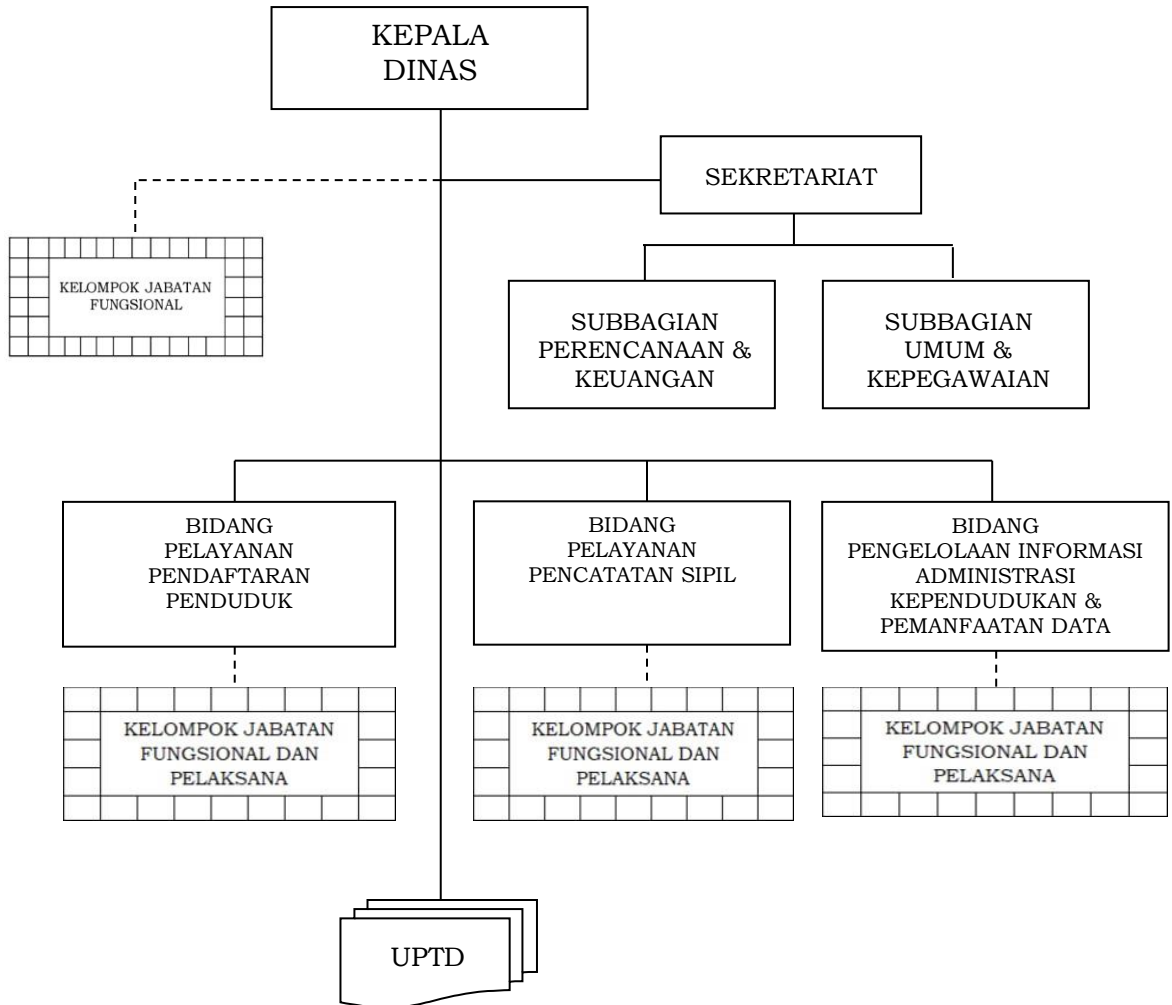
KEPALA DINAS

SEKRETARIAT

KELOMPOK JABATAN FUNGSIONAL

SUBBAGIAN PERENCANAAN & KEUANGAN

SUBBAGIAN UMUM & KEPEGAWAIAN

BIDANG PELAYANAN PENDAFTARAN PENDUDUK

BIDANG PELAYANAN PENCATATAN SIPIL

BIDANG PENGELOLAAN INFORMASI ADMINISTRASI KEPENDUDUKAN & PEMANFAATAN DATA

KELOMPOK JABATAN FUNGSIONAL DAN PELAKSANA

KELOMPOK JABATAN FUNGSIONAL DAN PELAKSANA

KELOMPOK JABATAN FUNGSIONAL DAN PELAKSANA

UPTD